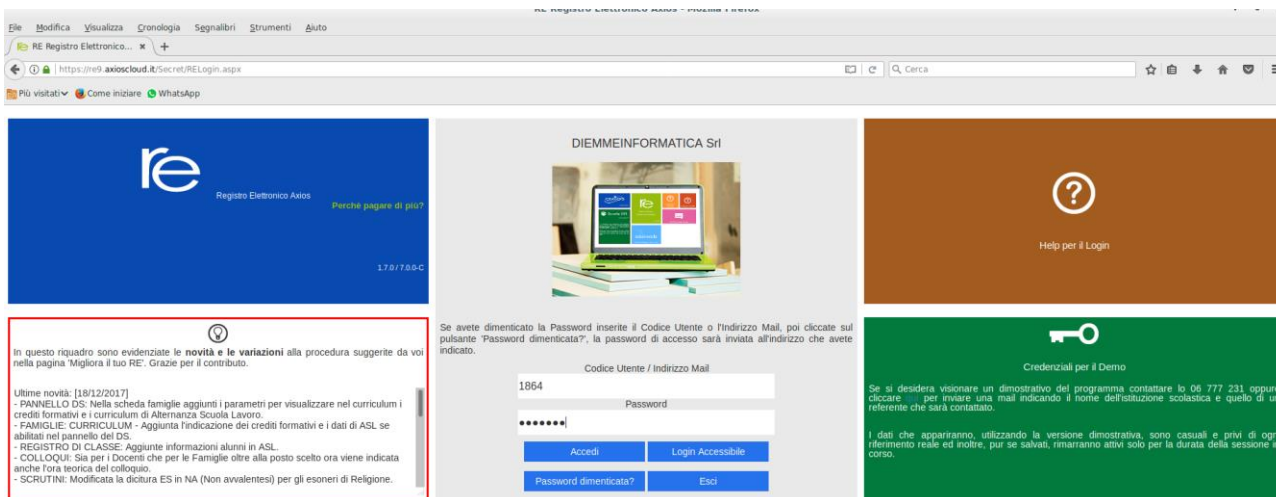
RE Registro Elettronico Axios - Mozilla Firefox

File Modifica Visualizza Cronologia Segnalibri Strumenti Aiuto

RE Registro Elettronico... ×

https://re9.axioscloud.it/Secret/RELogin.aspx

Cerca

Più visitati Come iniziare WhatsApp

re

Registro Elettronico Axios

Perché pagare di più?

1.7.0 / 7.0.0-C

DIEMMEINFORMATICA Srl

Help per il Login

In questo riquadro sono evidenziate le **novità e le variazioni** alla procedura suggerite da voi nella pagina 'Migliora il tuo RE'. Grazie per il contributo.

Ultime novità: [18/12/2017]
- PANNELLO DS: Nella scheda famiglie aggiunti i parametri per visualizzare nel curriculum i crediti formativi e i curriculum di Alternanza Scuola Lavoro.
- FAMIGLIE: CURRICULUM - Aggiunta l'indicazione dei crediti formativi e i dati di ASL se abilitati nel pannello del DS.
- REGISTRO DI CLASSE: Aggiunte informazioni alunni in ASL.
- COLLOQUI: Sia per i Docenti che per le Famiglie oltre alla posto scelto ora viene indicata anche l'ora teorica del colloquio.
- SCRUTINI: Modificata la dicitura ES in NA (Non avvalentesi) per gli esoneri di Religione.

Se avete dimenticato la Password inserite il Codice Utente o l'Indirizzo Mail, poi cliccate sul pulsante 'Password dimenticata?', la password di accesso sarà inviata all'indirizzo che avete indicato.

Codice Utente / Indirizzo Mail

1864

Password

•••••••

Accedi

Login Accessibile

Password dimenticata?

Esci

Credenziali per il Demo

Se si desidera visionare un dimostrativo del programma contattare lo 06 777 231 oppure cliccare qui per inviare una mail indicando il nome dell'istituzione scolastica e quello di un referente che sarà contattato.

I dati che appariranno, utilizzando la versione dimostrativa, sono casuali e privi di ogni riferimento reale ed inoltre, pur se salvati, rimarranno attivi solo per la durata della sessione in corso.